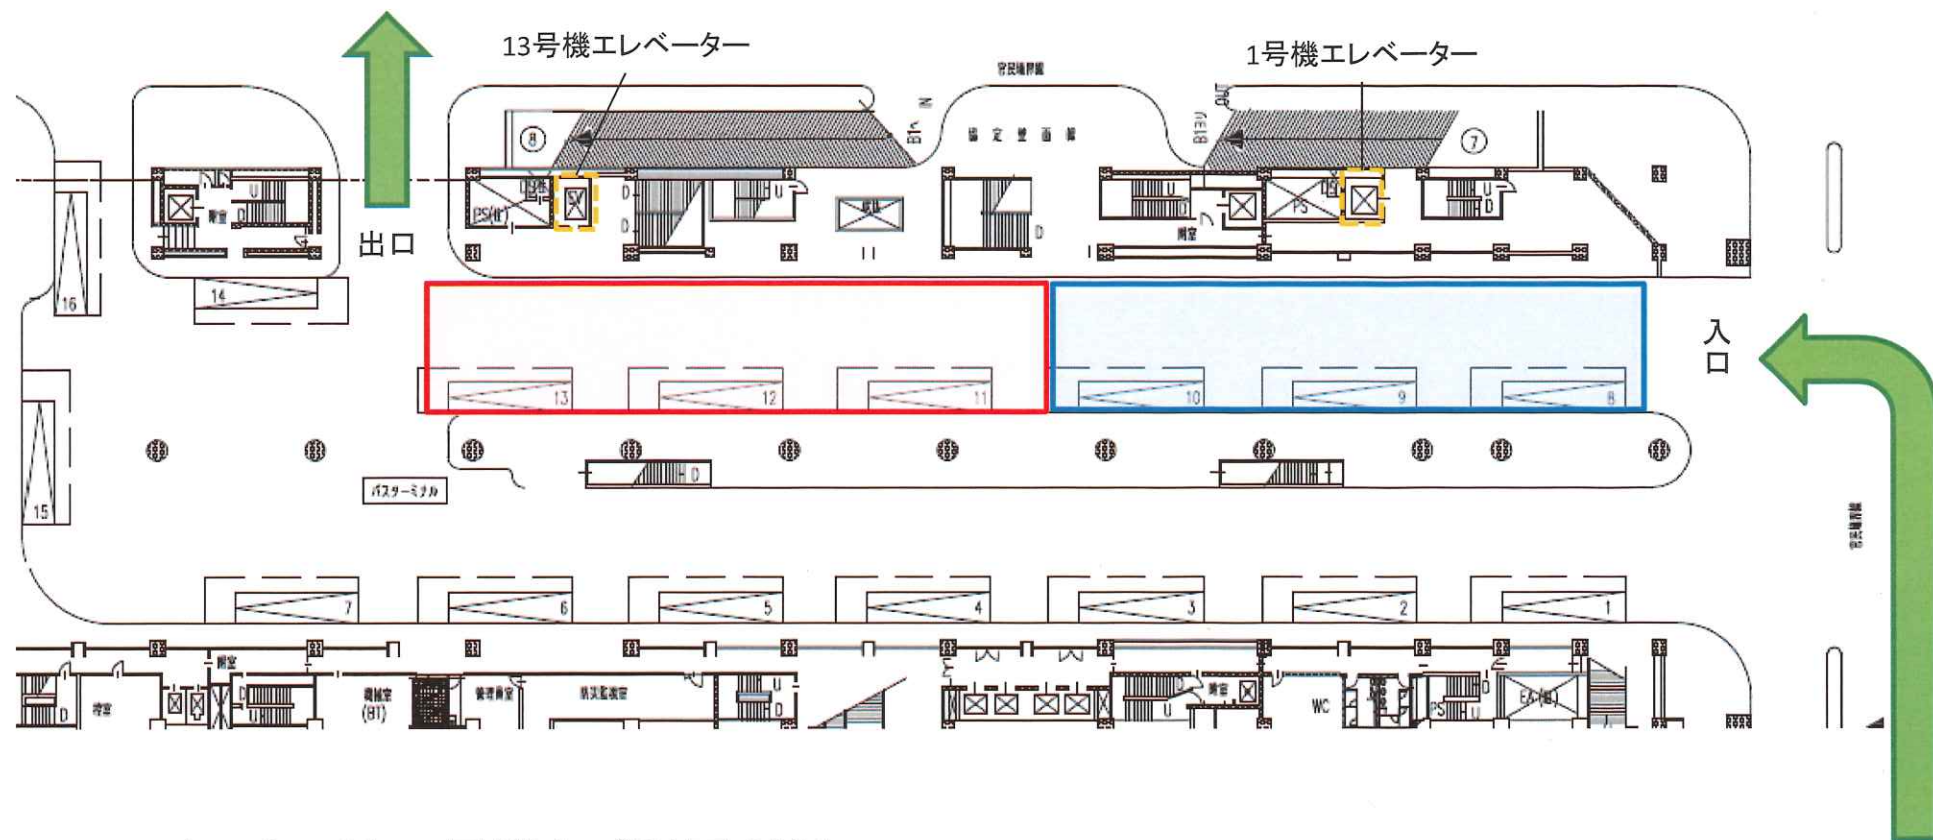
13号機エレベーター

1号機エレベーター

官民境界線

協定壁面線

B1へ

B1より

IN

OUT

出口

入口

⑧

⑦

PS(H)

PS

階室

階室

D

U

16

14

15

13

12

11

10

9

8

バスターミナル

7

6

5

4

3

2

1

官民境界線

階室

待室

機械室
(B1)

管理事務室

防災監視室

階室

WC

PS

EA(B1)